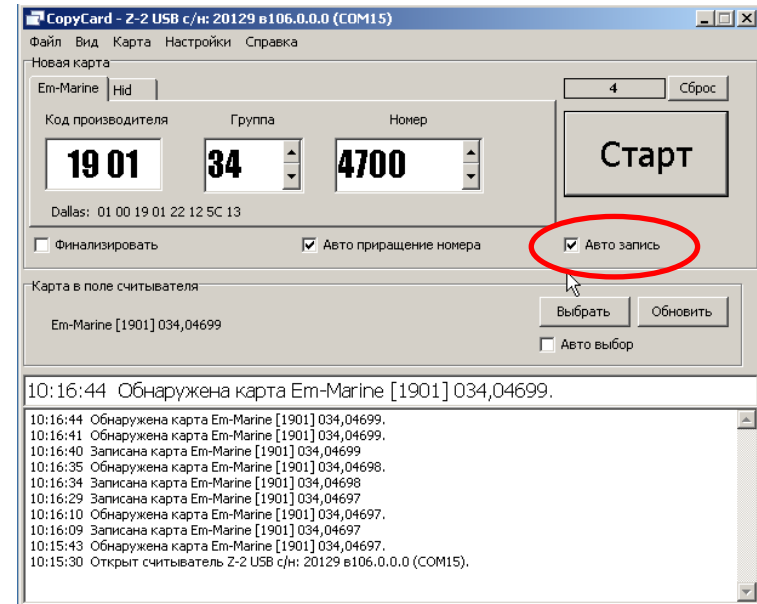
CopyCard - Z-2 USB с/н: 20129 в106.0.0.0 (COM15)

Файл Вид Карта Настройки Справка

Новая карта

Em-Marine Hid

Код производителя Группа Номер

19 01 34 4700

Dallas: 01 00 19 01 22 12 5C 13

4 Сброс

Старт

Финализировать

Авто приращение номера

Авто запись

Карта в поле считывателя

Em-Marine [1901] 034,04699

Выбрать Обновить

Авто выбор

10:16:44 Обнаружена карта Em-Marine [1901] 034,04699.

10:16:44 Обнаружена карта Em-Marine [1901] 034,04699.
10:16:41 Обнаружена карта Em-Marine [1901] 034,04699.
10:16:40 Записана карта Em-Marine [1901] 034,04699
10:16:35 Обнаружена карта Em-Marine [1901] 034,04698.
10:16:34 Записана карта Em-Marine [1901] 034,04698
10:16:29 Записана карта Em-Marine [1901] 034,04697
10:16:10 Обнаружена карта Em-Marine [1901] 034,04697.
10:16:09 Записана карта Em-Marine [1901] 034,04697
10:15:43 Обнаружена карта Em-Marine [1901] 034,04697.
10:15:30 Открыт считыватель Z-2 USB с/н: 20129 в106.0.0.0 (COM15).